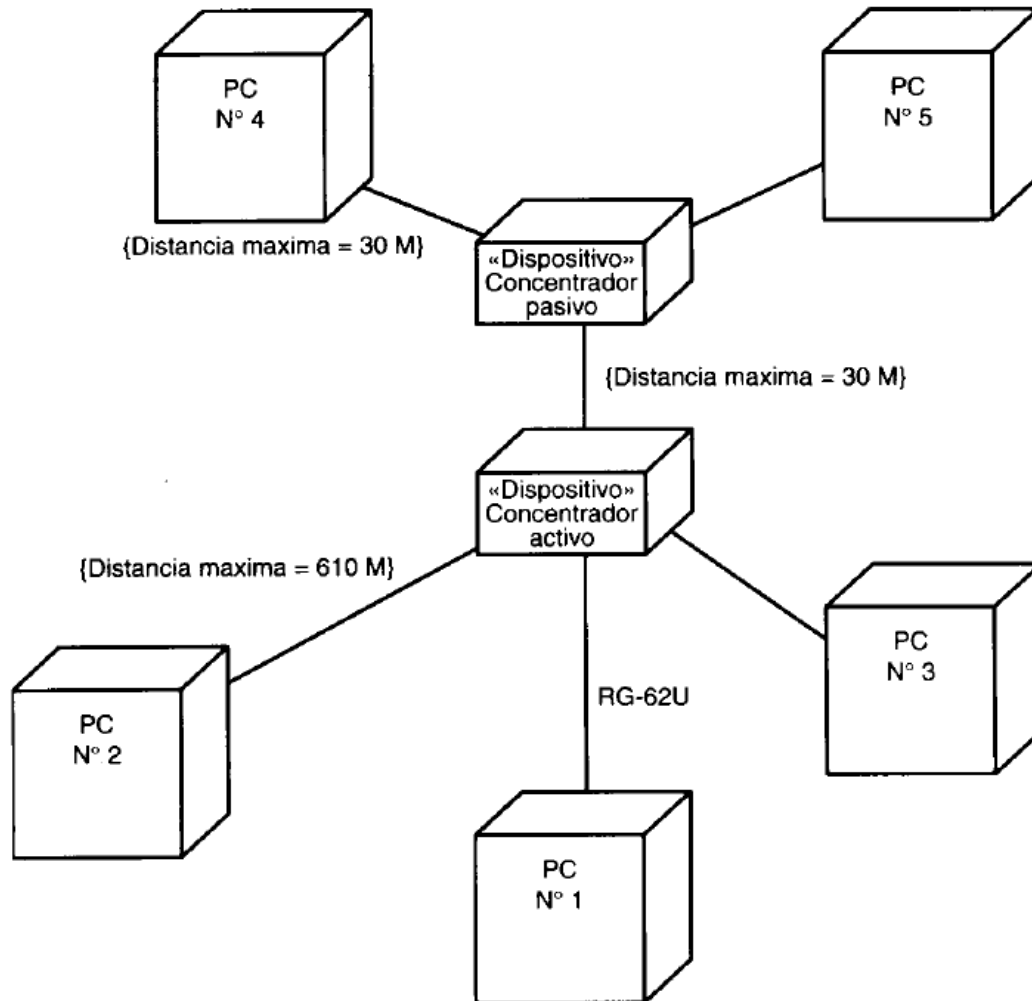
PC
N° 4

PC
N° 5

{Distancia maxima = 30 M}

«Dispositivo»
Concentrador
pasivo

{Distancia maxima = 30 M}

«Dispositivo»
Concentrador
activo

{Distancia maxima = 610 M}

PC
N° 3

RG-62U

PC
N° 2

PC
N° 1